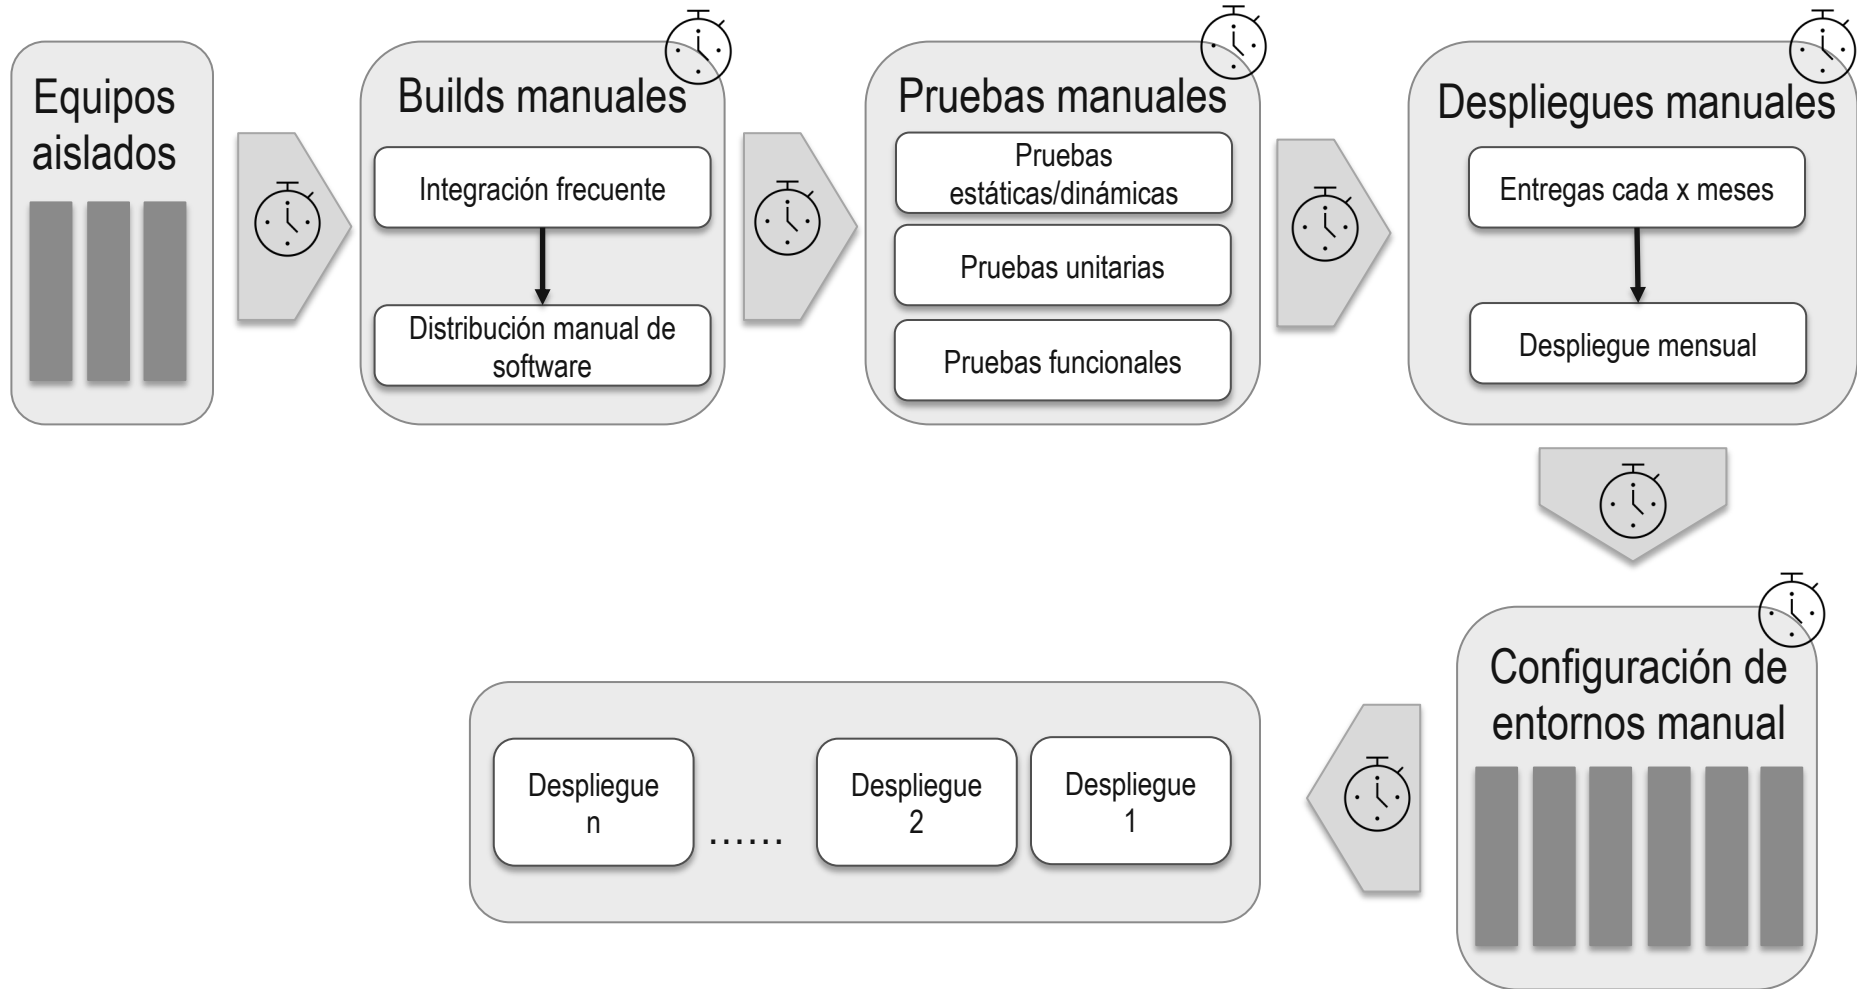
Equipos aislados

Builds manuales

Integración frecuente

Distribución manual de software

Pruebas manuales

Pruebas estáticas/dinámicas

Pruebas unitarias

Pruebas funcionales

Despliegues manuales

Entregas cada x meses

Despliegue mensual

Configuración de entornos manual

Despliegue 1

Despliegue 2

……

Despliegue n